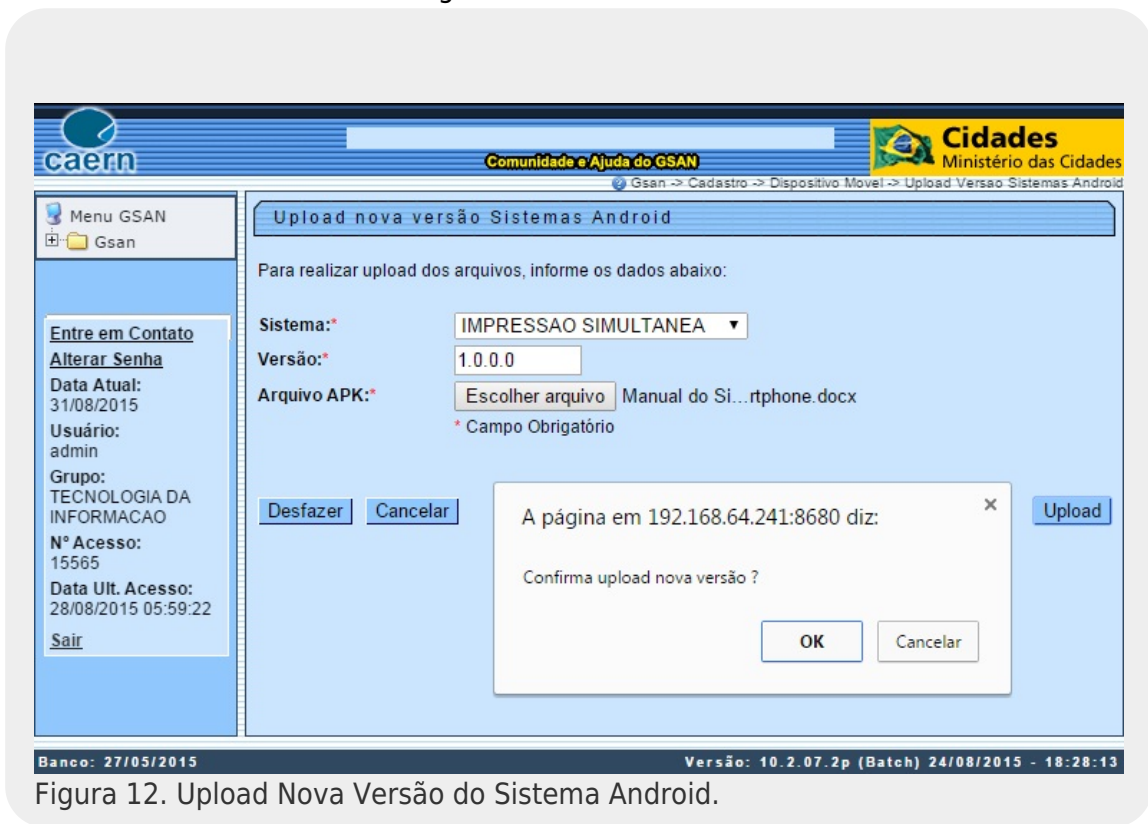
caern

Comunidade e Ajuda do GSAN

Cidades
Ministério das Cidades

Gsan -> Cadastro -> Dispositivo Movel -> Upload Versao Sistemas Android

Menu GSAN
Gsan

Upload nova versão Sistemas Android

Para realizar upload dos arquivos, informe os dados abaixo:

Sistema:* IMPRESSAO SIMULTANEA
Versão:* 1.0.0.0
Arquivo APK:* Escolher arquivo Manual do Si...rtphone.docx
* Campo Obrigatório

Entre em Contato
Alterar Senha
Data Atual:
31/08/2015
Usuário:
admin
Grupo:
TECNOLOGIA DA INFORMACAO
Nº Acesso:
15565
Data Ult. Acesso:
28/08/2015 05:59:22
Sair

Desfazer Cancelar

A página em 192.168.64.241:8680 diz:

×

Confirma upload nova versão ?

OK Cancelar

Upload

Banco: 27/05/2015

Versão: 10.2.07.2p (Batch) 24/08/2015 - 18:28:13

Figura 12. Upload Nova Versão do Sistema Android.